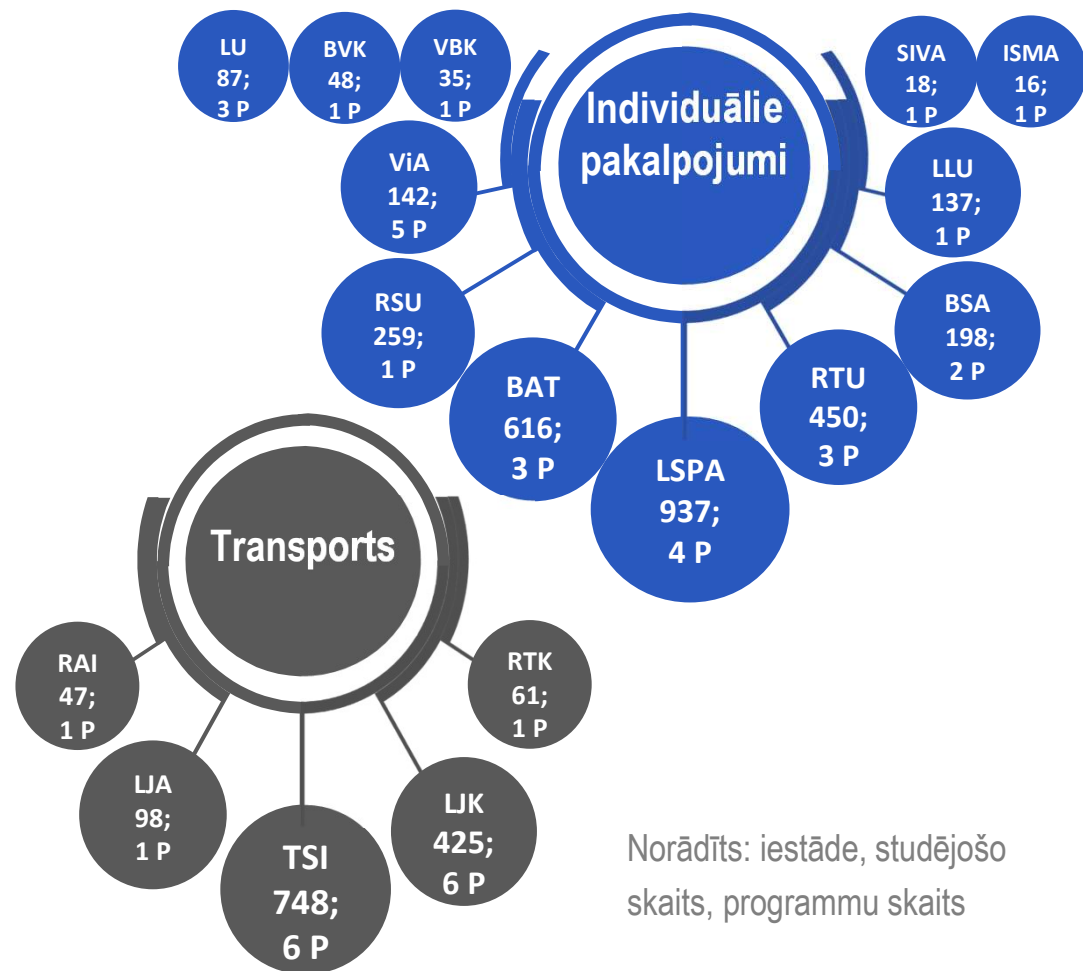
Individuālie pakalpojumi

LU 87; 3 P

BVK 48; 1 P

VBK 35; 1 P

SIVA 18; 1 P

ISMA 16; 1 P

ViA 142; 5 P

LLU 137; 1 P

RSU 259; 1 P

BSA 198; 2 P

BAT 616; 3 P

RTU 450; 3 P

LSPA 937; 4 P

Transports

RAI 47; 1 P

RTK 61; 1 P

LJA 98; 1 P

LJK 425; 6 P

TSI 748; 6 P

Norādīts: iestāde, studējošo skaits, programmu skaits